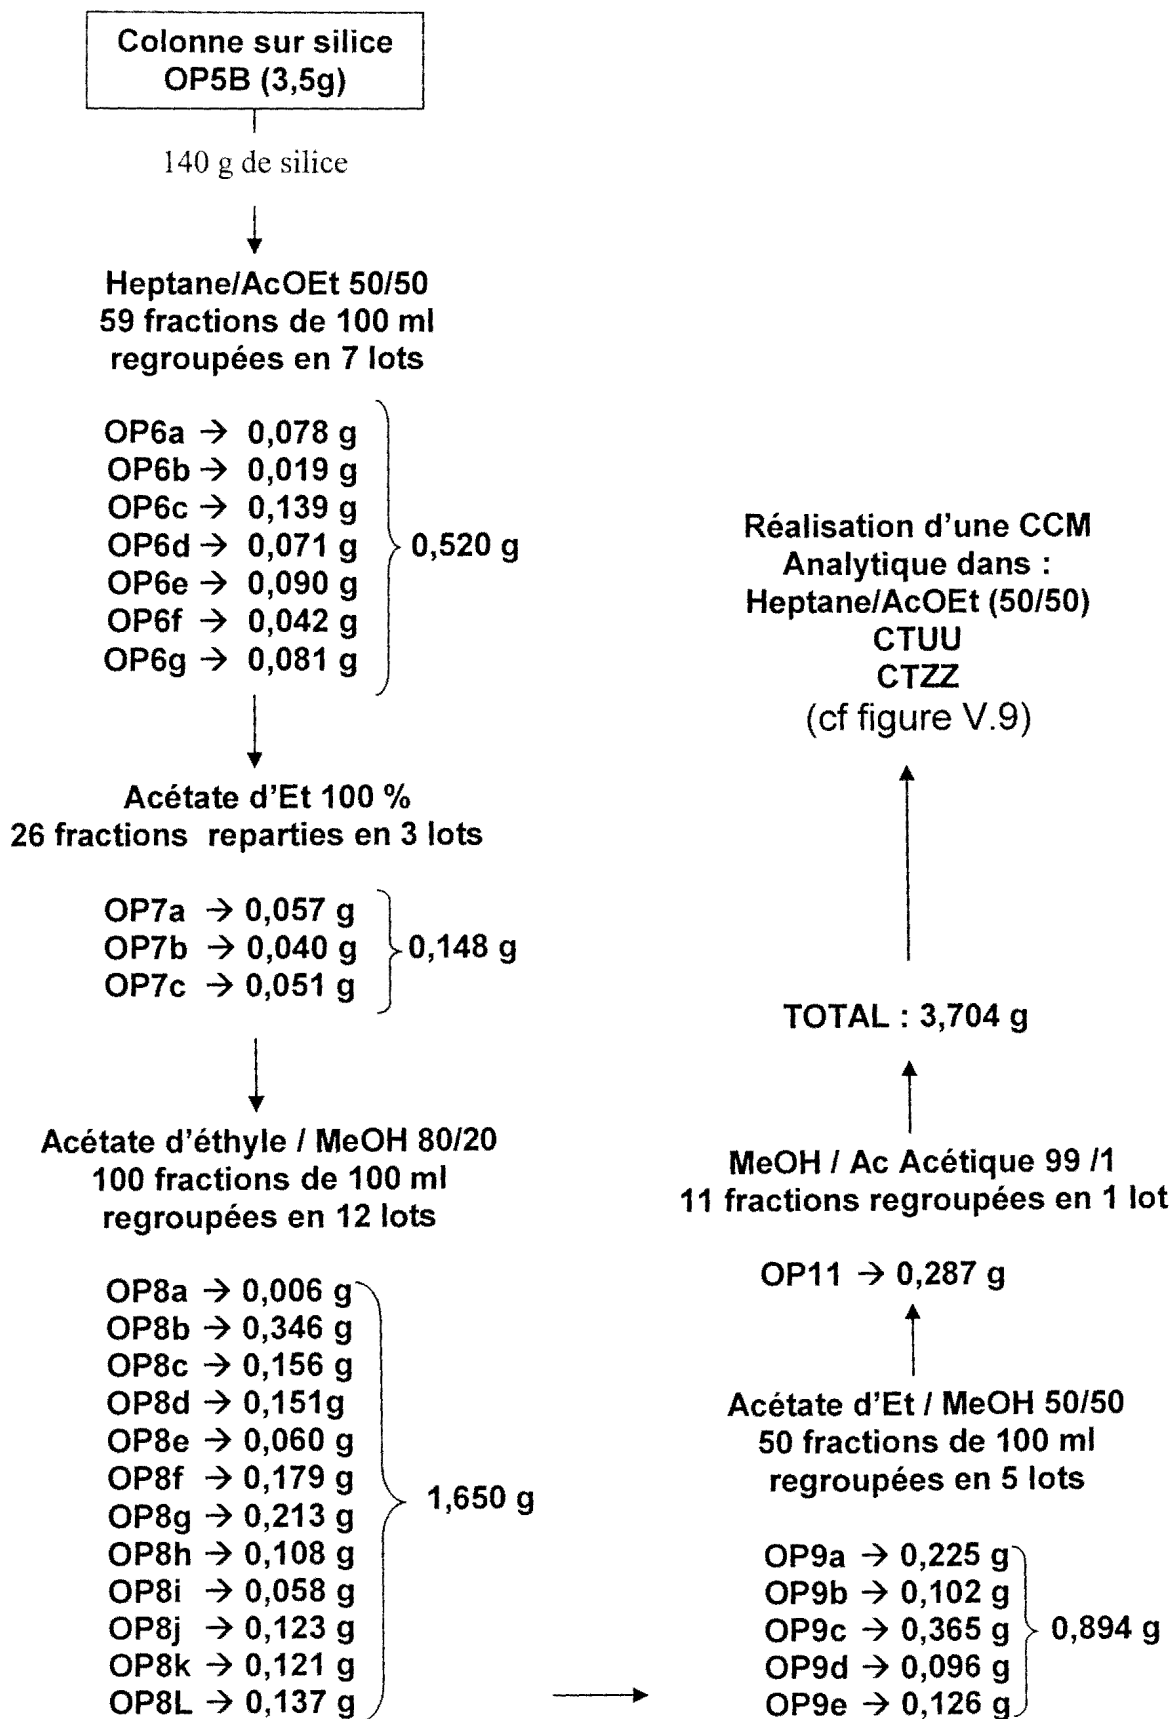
Colonne sur silice
OP5B (3,5g)

140 g de silice

Heptane/AcOEt 50/50
59 fractions de 100 ml
regroupées en 7 lots

OP6a → 0,078 g
OP6b → 0,019 g
OP6c → 0,139 g
OP6d → 0,071 g
OP6e → 0,090 g
OP6f → 0,042 g
OP6g → 0,081 g
0,520 g

Acétate d'Et 100 %
26 fractions reparties en 3 lots

OP7a → 0,057 g
OP7b → 0,040 g
OP7c → 0,051 g
0,148 g

Acétate d'éthyle / MeOH 80/20
100 fractions de 100 ml
regroupées en 12 lots

OP8a → 0,006 g
OP8b → 0,346 g
OP8c → 0,156 g
OP8d → 0,151g
OP8e → 0,060 g
OP8f → 0,179 g
OP8g → 0,213 g
OP8h → 0,108 g
OP8i → 0,058 g
OP8j → 0,123 g
OP8k → 0,121 g
OP8L → 0,137 g
1,650 g

Acétate d'Et / MeOH 50/50
50 fractions de 100 ml
regroupées en 5 lots

OP9a → 0,225 g
OP9b → 0,102 g
OP9c → 0,365 g
OP9d → 0,096 g
OP9e → 0,126 g
0,894 g

OP11 → 0,287 g

MeOH / Ac Acétique 99 /1
11 fractions regroupées en 1 lot

TOTAL : 3,704 g

Réalisation d'une CCM
Analytique dans :
Heptane/AcOEt (50/50)
CTUU
CTZZ
(cf figure V.9)